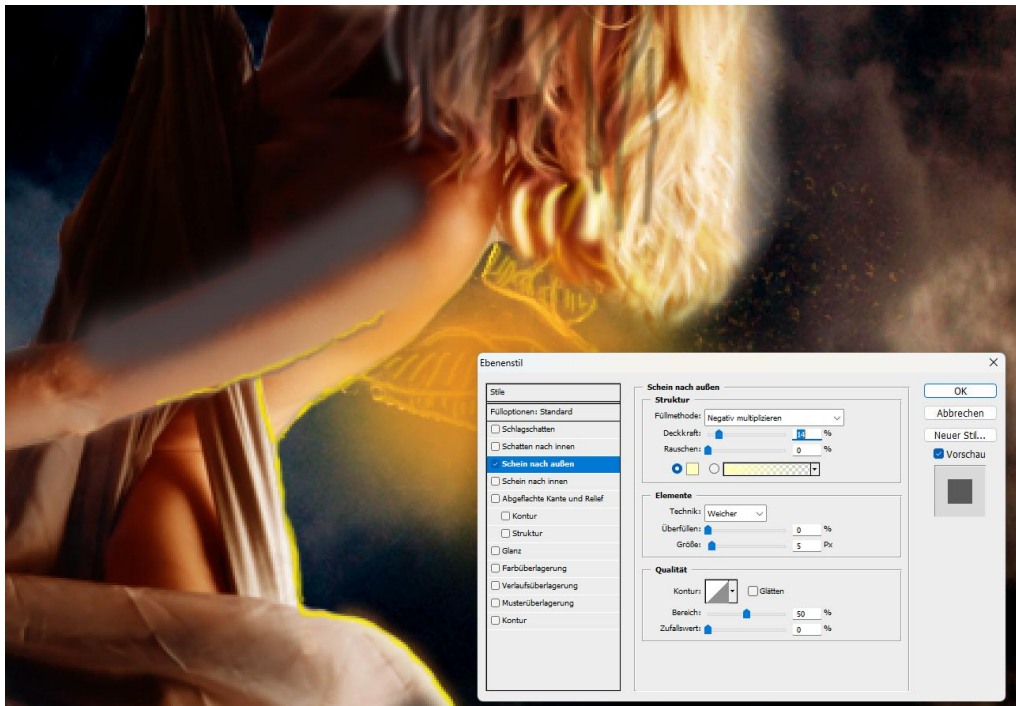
Ebenenstil

Stile
Fülloptionen: Standard
Schlagschatten
Schatten nach innen
Schein nach außen
Schein nach innen
Abgeflachte Kante und Relief
Kontur
Struktur
Glanz
Farbüberlagerung
Verlaufsüberlagerung
Musterüberlagerung
Kontur

Schein nach außen
Struktur
Füllmethode: Negativ multiplizieren
Deckkraft: 14 %
Rauschen: 0 %

Elemente
Technik: Weicher
Überfüllen: 0 %
Größe: 5 Px

Qualität
Kontur: Glätten
Bereich: 50 %
Zufallswert: 0 %

OK
Abbrechen
Neuer Stil...
Vorschau